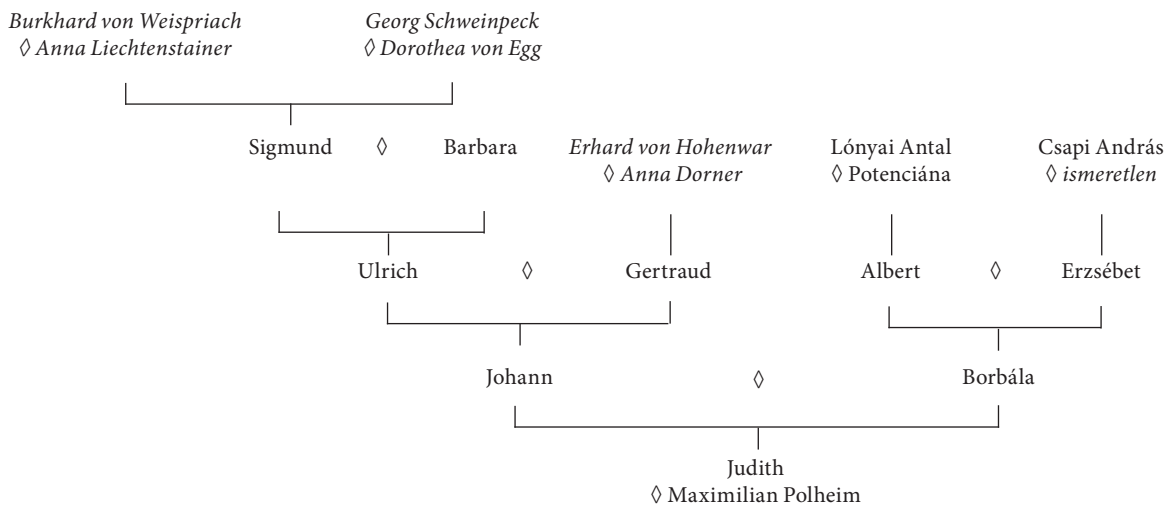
Burkhard von Weispriach
◊ Anna Liechtenstainer

Georg Schweinpeck
◊ Dorothea von Egg

Sigmund ◊ Barbara

Erhard von Hohenwar
◊ Anna Dorner

Lónyai Antal
◊ Potenciána

Csapi András
◊ ismeretlen

Ulrich ◊ Gertraud

Albert ◊ Erzsébet

Johann ◊ Borbála

Judith
◊ Maximilian Polheim